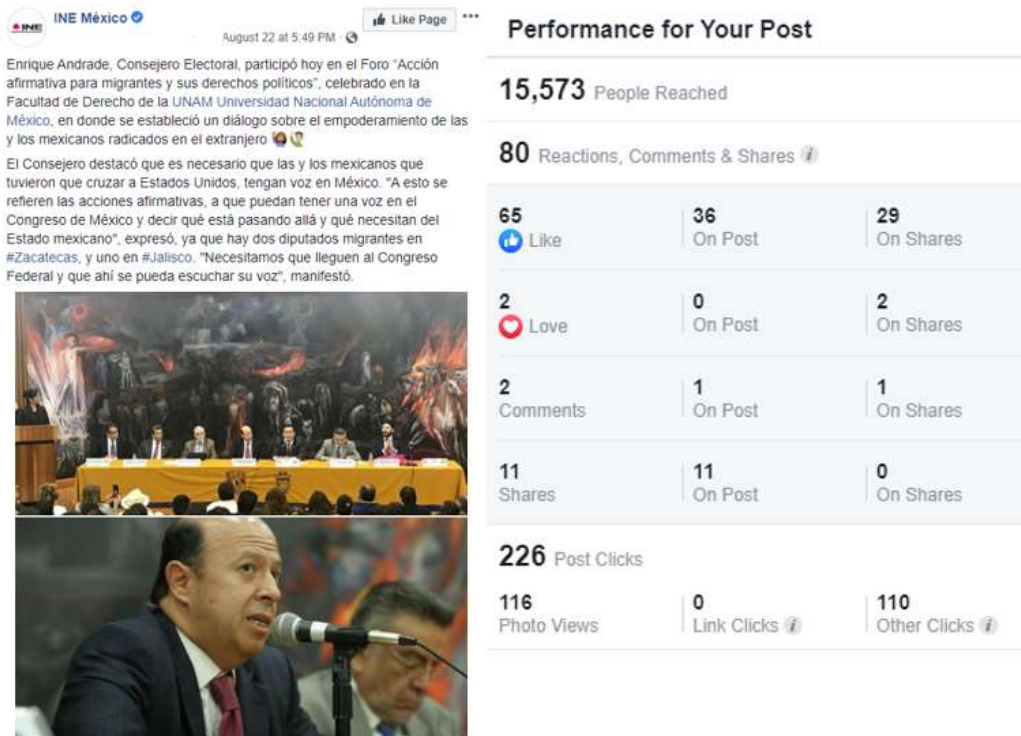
INE México
August 22 at 5:49 PM ·
Like Page ···

Enrique Andrade, Consejero Electoral, participó hoy en el Foro "Acción afirmativa para migrantes y sus derechos políticos", celebrado en la Facultad de Derecho de la UNAM Universidad Nacional Autónoma de México, en donde se estableció un diálogo sobre el empoderamiento de las y los mexicanos radicados en el extranjero

El Consejero destacó que es necesario que las y los mexicanos que tuvieron que cruzar a Estados Unidos, tengan voz en México. "A esto se refieren las acciones afirmativas, a que puedan tener una voz en el Congreso de México y decir qué está pasando allá y qué necesitan del Estado mexicano", expresó, ya que hay dos diputados migrantes en #Zacatecas, y uno en #Jalisco. "Necesitamos que lleguen al Congreso Federal y que ahí se pueda escuchar su voz", manifestó.

Performance for Your Post

15,573 People Reached

80 Reactions, Comments & Shares

| | | |
|---|---|---|
| 65 Like | 36 On Post | 29 On Shares |
| 2 Love | 0 On Post | 2 On Shares |
| 2 Comments | 1 On Post | 1 On Shares |
| 11 Shares | 11 On Post | 0 On Shares |

226 Post Clicks

| | | |
|---|---|---|
| 116 Photo Views | 0 Link Clicks | 110 Other Clicks |